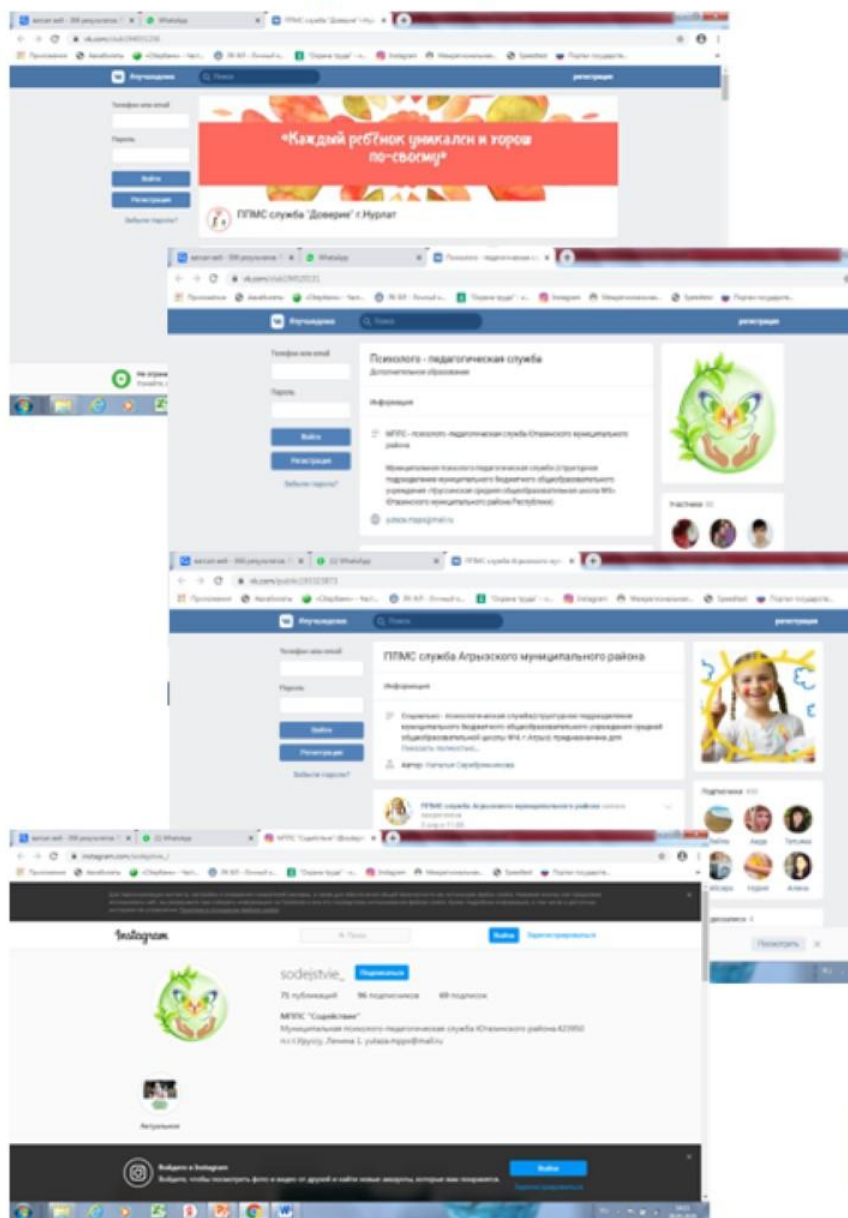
ВКонтакте

Телефон или email

Пароль

Войти

Регистрация

Забыли пароль?

регистрация

«Каждый ребёнок уникален и хорош по-своему»

ППМС служба "Доверие" г.Нурлат

Психолого - педагогическая служба

Дополнительное образование

Информация

МППС - психолого -педагогическая служба Ютазинского муниципального района

Участники

ППМС служба Агрызского муниципального района

Информация

Автор: Наталья Серебрянникова

Подписчики

Instagram

Войти

Зарегистрироваться

sodejstvie_

Подписаться

75 публикаций

96 подписчиков

69 подписок

МППС "Содействие"

Муниципальная психолого-педагогическая служба Ютазинского района

Актуальное

Войдите в Instagram

Войти

Посмотреть